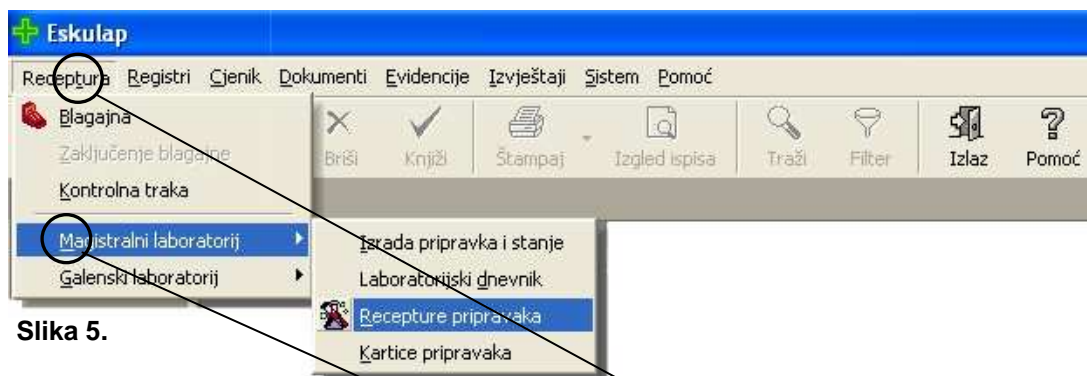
Eskulap

Receptura Registri Cjenik Dokumenti Evidencije Izvještaji Sistem Pomoć

Blagajna
Zaključenje blagajne
Kontrolna traka
Magistralni laboratorij
Galenski laboratorij

Briši Knjiži Štampaj Izgled ispisa Traži Filter Izlaz Pomoć

Izrada pripravka i stanje
Laboratorijski dnevnik
Recepture pripravaka
Kartice pripravaka

Slika 5.